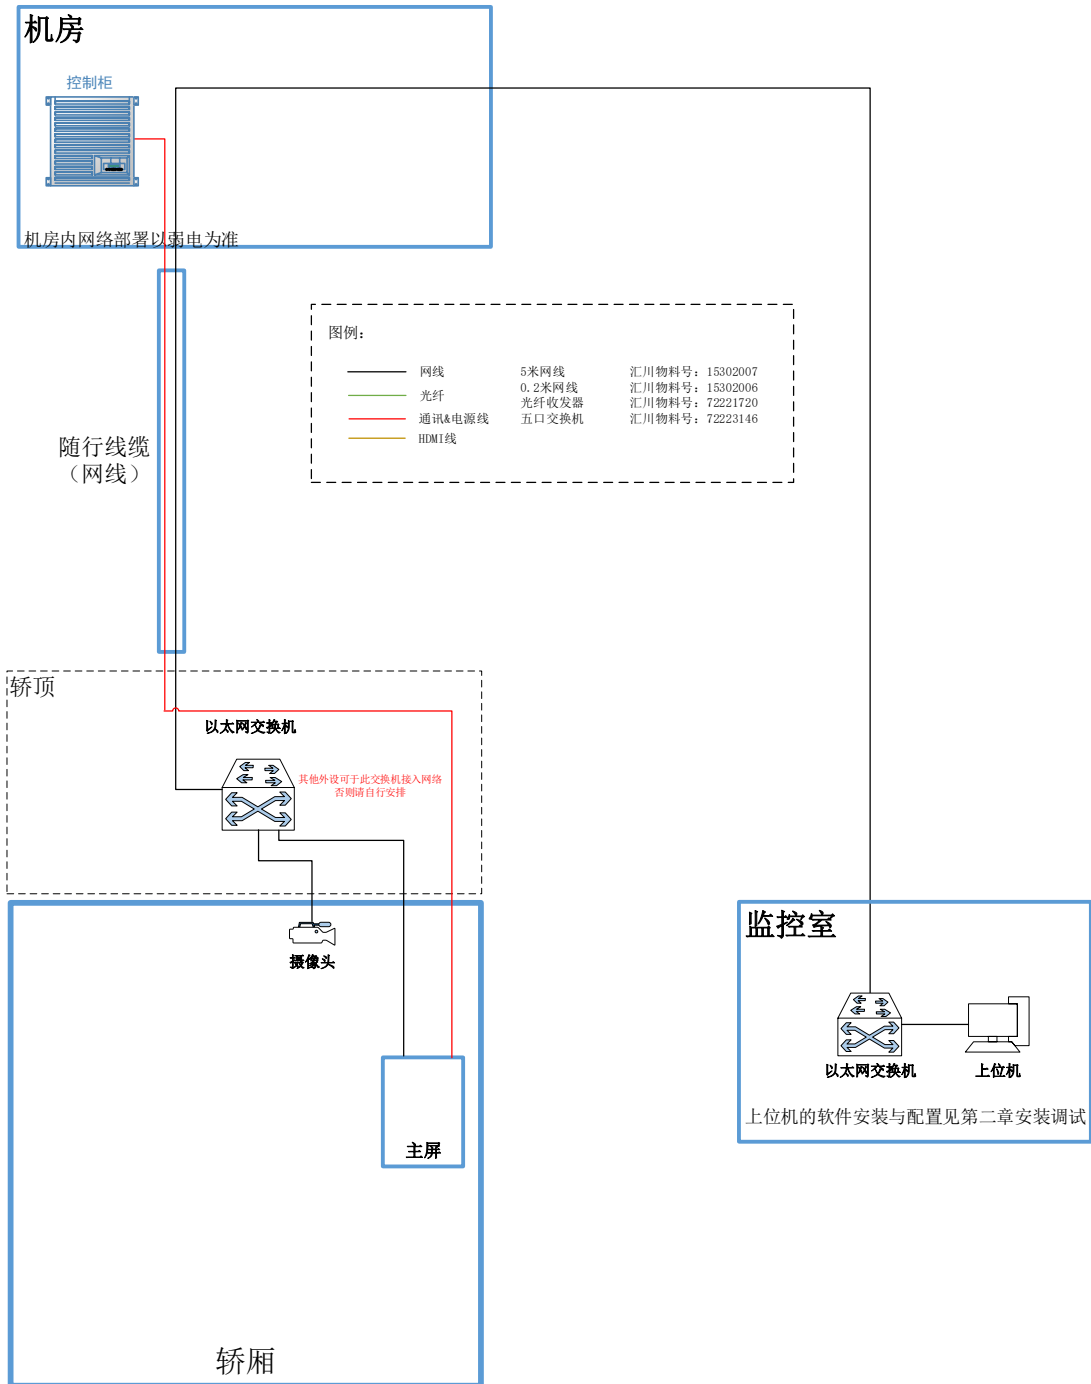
机房

控制柜

机房内网络部署以弱电为准

图例：

| | | | |
|---|---|---|---|
| | 网线 | 5米网线 | 汇川物料号：15302007 |
| | 光纤 | 0.2米网线 | 汇川物料号：15302006 |
| | 通讯&电源线 | 光纤收发器 | 汇川物料号：72221720 |
| | HDMI线 | 五口交换机 | 汇川物料号：72223146 |

随行线缆
（网线）

轿顶

以太网交换机

其他外设可于此交换机接入网络
否则请自行安排

摄像头

主屏

轿厢

监控室

以太网交换机

上位机

上位机的软件安装与配置见第二章安装调试